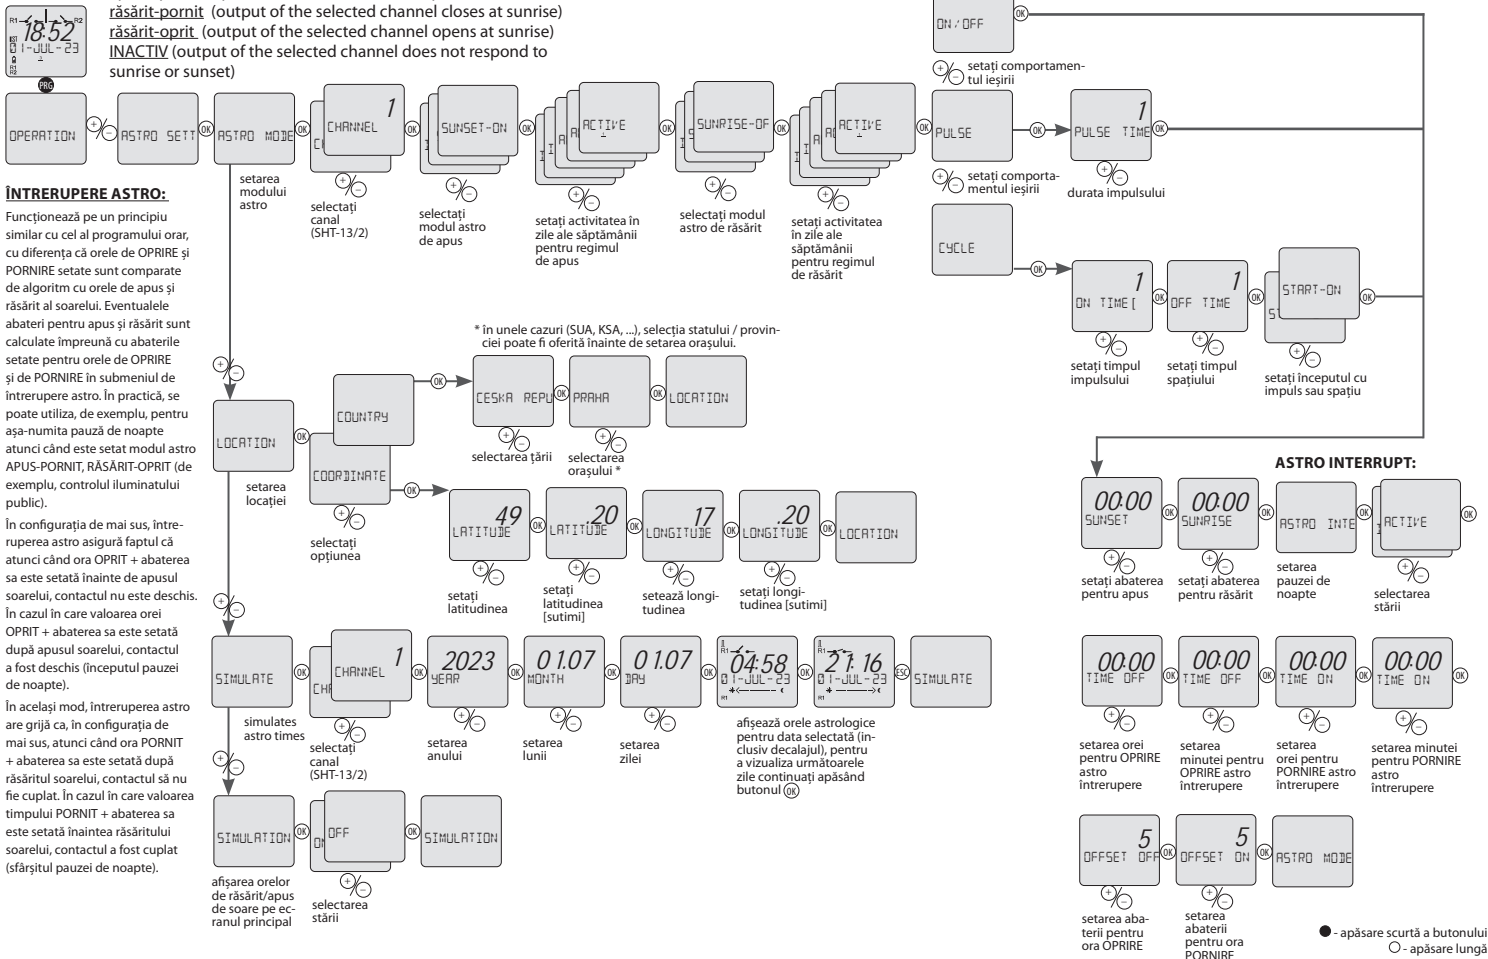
R1 18:52 R2
01-JUL-23
PRG

răsărit-pornit (output of the selected channel closes at sunrise)
răsărit-oprit (output of the selected channel opens at sunrise)
INACTIV (output of the selected channel does not respond to sunrise or sunset)

OPERATION
ASTRO SETT
OK
ASTRO MODE
setarea modului astro
CHANNEL 1
OK
selectați canal (SHT-13/2)
SUNSET-ON
OK
selectați modul astro de apus
ACTIVE
setați activitatea în zile ale săptămânii pentru regimul de apus
SUNRISE-OF
OK
selectați modul astro de răsărit
ACTIVE
setați activitatea în zile ale săptămânii pentru regimul de răsărit

ON / OFF
OK
setați comportamentul ieșirii
PULSE
OK
PULSE TIME 1
OK
setați comportamentul ieșirii
durata impulsului
CYCLE
OK
ON TIME 1
OK
OFF TIME 1
OK
START-ON
OK
setați timpul impulsului
setați timpul spațiului
setați începutul cu impuls sau spațiu

ÎNTRERUPERE ASTRO:
Funcționează pe un principiu similar cu cel al programului orar, cu diferența că orele de OPRIRE și PORNIRE setate sunt comparate de algoritm cu orele de apus și răsărit al soarelui. Eventualele abateri pentru apus și răsărit sunt calculate împreună cu abaterile setate pentru orele de OPRIRE și de PORNIRE în submeniul de întrerupere astro. În practică, se poate utiliza, de exemplu, pentru așa-numita pauză de noapte atunci când este setat modul astro APUS-PORNIT, RĂSĂRIT-OPRIT (de exemplu, controlul iluminatului public).

În configurația de mai sus, întreruperea astro asigură faptul că atunci când ora OPRIT + abaterea sa este setată înainte de apusul soarelui, contactul nu este deschis. În cazul în care valoarea orei OPRIT + abaterea sa este setată după apusul soarelui, contactul a fost deschis (începutul pauzei de noapte).

În același mod, întreruperea astro are grijă ca, în configurația de mai sus, atunci când ora PORNIT + abaterea sa este setată după răsăritul soarelui, contactul să nu fie cuplat. În cazul în care valoarea timpului PORNIT + abaterea sa este setată înaintea răsăritului soarelui, contactul a fost cuplat (sfârșitul pauzei de noapte).

* în unele cazuri (SUA, KSA, ...), selecția statului / provinciei poate fi oferită înainte de setarea orașului.

LOCATION
OK
setarea locației
COUNTRY
OK
CESKA REPU
PRAHA
OK
LOCATION
selectarea țării
selectarea orașului *
COORDINATE
OK
selectați opțiunea
LATITUDE 49
OK
LATITUDE .20
OK
LONGITUDE 17
OK
LONGITUDE .20
OK
LOCATION
setați latitudinea
setați latitudinea [sutimi]
setează longitudinea
setați longitudinea [sutimi]

SIMULATE
OK
simulates astro times
CHANNEL 1
OK
selectați canal (SHT-13/2)
2023 YEAR
OK
setarea anului
01.07 MONTH
OK
setarea lunii
01.07 DAY
OK
setarea zilei
04:58 01-JUL-23
OK
21:16 01-JUL-23
ESC
SIMULATE
afișează orele astrologice pentru data selectată (inclusiv decalajul), pentru a vizualiza următoarele zile continuați apăsând butonul OK

SIMULATION
OK
afișarea orelor de răsărit/apus de soare pe ecranul principal
OFF
OK
selectarea stării
SIMULATION

ASTRO INTERRUPT:
00:00 SUNSET
OK
00:00 SUNRISE
OK
ASTRO INTE
OK
ACTIVE
OK
setați abaterea pentru apus
setați abaterea pentru răsărit
setarea pauzei de noapte
selectarea stării
00:00 TIME OFF
OK
00:00 TIME OFF
OK
00:00 TIME ON
OK
00:00 TIME ON
OK
setarea orei pentru OPRIRE astro întrerupere
setarea minutei pentru OPRIRE astro întrerupere
setarea orei pentru PORNIRE astro întrerupere
setarea minutei pentru PORNIRE astro întrerupere
5 OFFSET OFF
OK
5 OFFSET ON
OK
ASTRO MODE
setarea abaterii pentru ora OPRIRE
setarea abaterii pentru ora PORNIRE

● - apăsare scurtă a butonului
○ - apăsare lungă